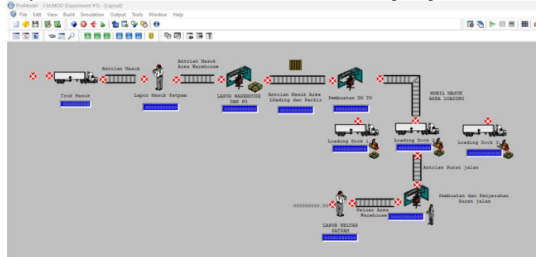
ProModel - ZASMOD (Experiment #1) - [Layout]
File Edit View Build Simulation Output Tools Window Help

Antrian Masuk
Antrian Masuk Area Warehouse
Truk Masuk
Lapor Masuk Satpam
LAPOR WAREHOUSE TAP PO
Antrian Masuk Area Loading dan Packir
Pembuatan DO TO
MOBIL MASUK AREA LOADING
Loading Dock 1
Loading Dock 2
Loading Dock 3
Antrian Surat jalan
Pembuatan dan Penyerahan Surat jalan
Keluar Area Warehouse
LAPOR KELUAR SATPAM